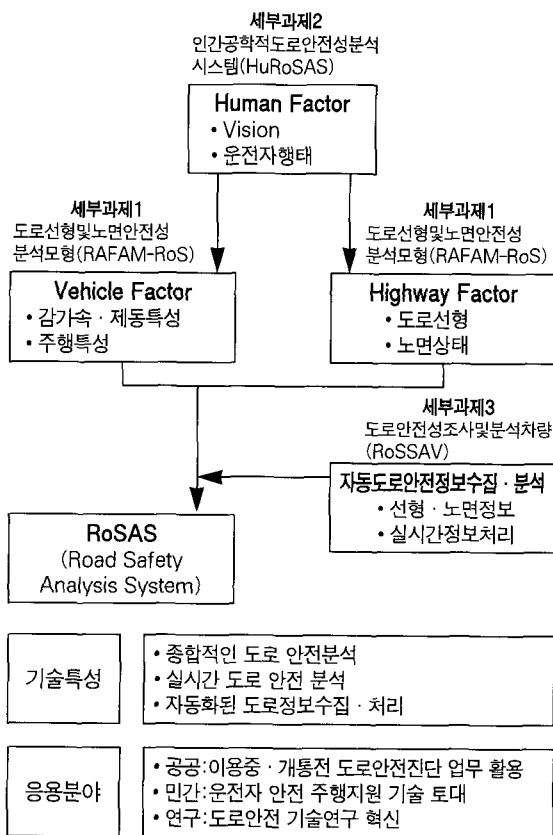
세부과제2
인간공학적도로안전성분석 시스템(HuRoSAS)

Human Factor
• Vision
• 운전자행태

세부과제1
도로선형및노면안전성 분석모형(RAFAM-RoS)

Vehicle Factor
• 감가속 · 제동특성
• 주행특성

세부과제1
도로선형및노면안전성 분석모형(RAFAM-RoS)

Highway Factor
• 도로선형
• 노면상태

세부과제3
도로안전성조사및분석차량 (RoSSAV)

자동도로안전정보수집 · 분석
• 선형 · 노면정보
• 실시간정보처리

RoSAS
(Road Safety Analysis System)

기술특성
• 종합적인 도로 안전분석
• 실시간 도로 안전 분석
• 자동화된 도로정보수집 · 처리

응용분야
• 공공:이용중 · 개통전 도로안전진단 업무 활용
• 민간:운전자 안전 주행지원 기술 토대
• 연구:도로안전 기술연구 혁신